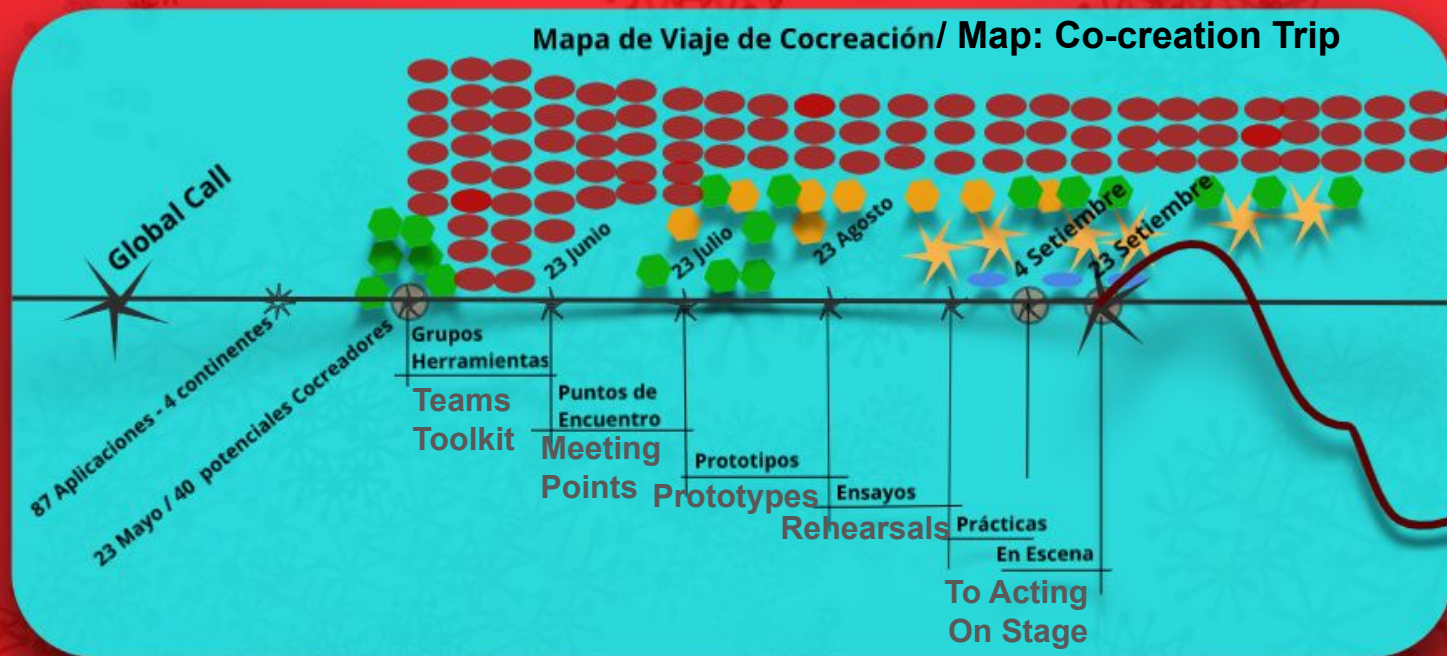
Mapa de Viaje de Cocreación/ Map: Co-creation Trip

Global Call

87 Aplicaciones - 4 continentes

23 Mayo / 40 potenciales Cocreadores

23 Junio

23 Julio

23 Agosto

4 Setiembre

23 Setiembre

Grupos Herramientas

Teams Toolkit

Puntos de Encuentro

Meeting Points

Prototipos

Prototypes

Ensayos

Rehearsals

Prácticas

En Escena

To Acting On Stage